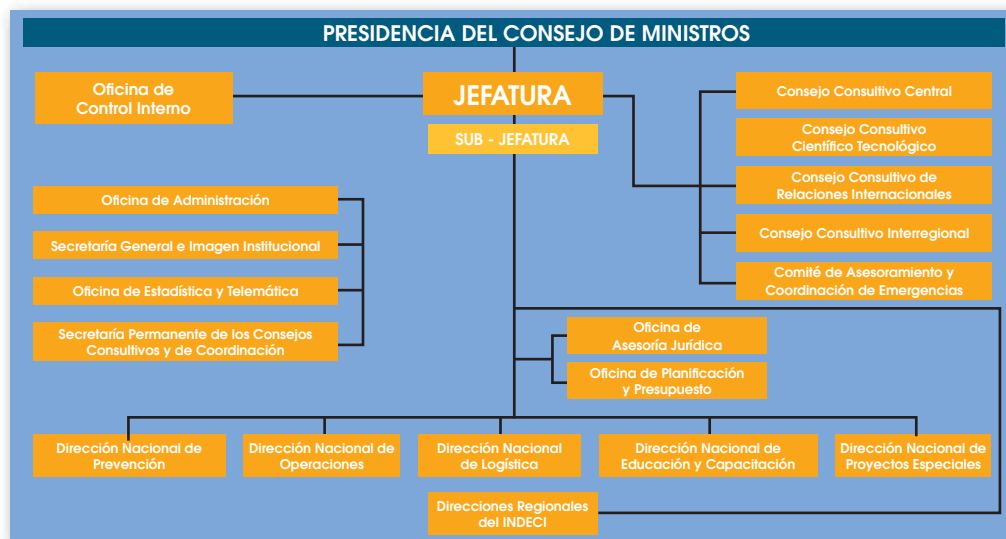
PRESIDENCIA DEL CONSEJO DE MINISTROS

Oficina de Control Interno

JEFATURA

SUB - JEFATURA

Consejo Consultivo Central

Consejo Consultivo Científico Tecnológico

Consejo Consultivo de Relaciones Internacionales

Consejo Consultivo Interregional

Comité de Asesoramiento y Coordinación de Emergencias

Oficina de Administración

Secretaría General e Imagen Institucional

Oficina de Estadística y Telemática

Secretaría Permanente de los Consejos Consultivos y de Coordinación

Oficina de Asesoría Jurídica

Oficina de Planificación y Presupuesto

Dirección Nacional de Prevención

Dirección Nacional de Operaciones

Dirección Nacional de Logística

Dirección Nacional de Educación y Capacitación

Dirección Nacional de Proyectos Especiales

Direcciones Regionales del INDECI